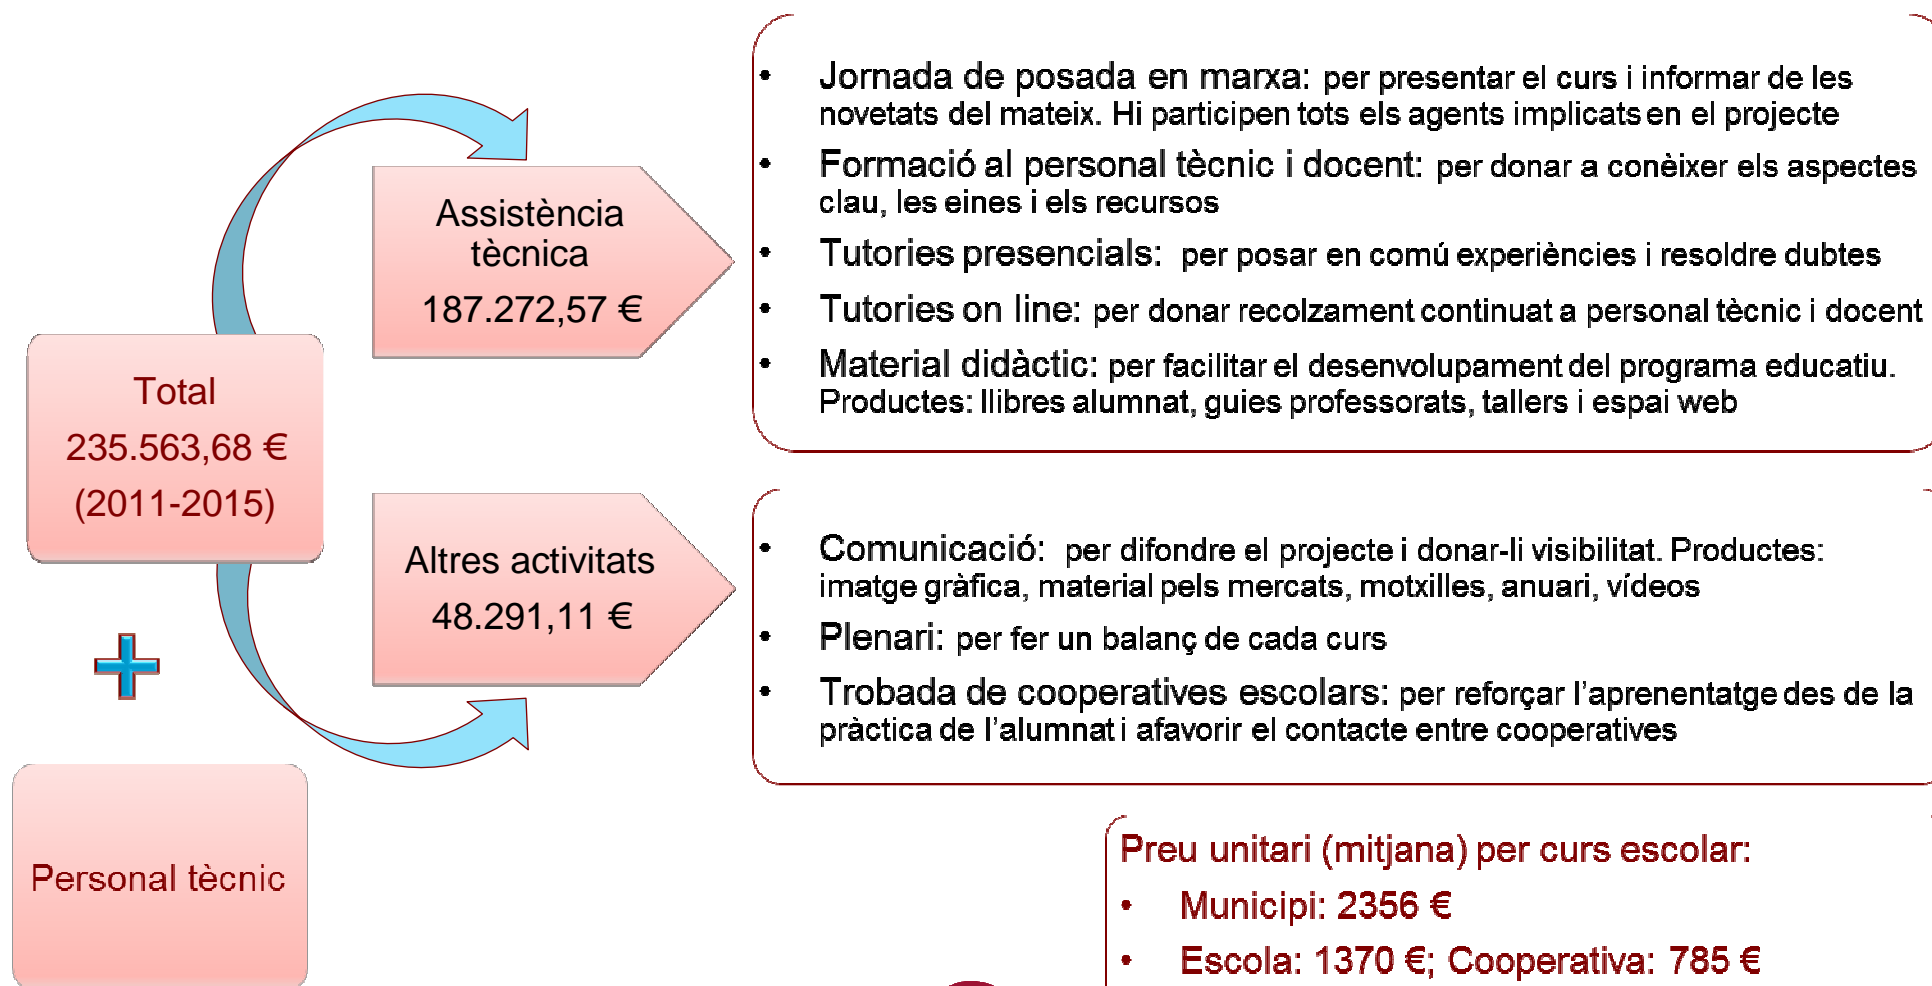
Total
235.563,68 €
(2011-2015)

+

Personal tècnic

Assistència tècnica
187.272,57 €

Altres activitats
48.291,11 €

- Jornada de posada en marxa: per presentar el curs i informar de les novetats del mateix. Hi participen tots els agents implicats en el projecte
- Formació al personal tècnic i docent: per donar a conèixer els aspectes clau, les eines i els recursos
- Tutories presencials: per posar en comú experiències i resoldre dubtes
- Tutories on line: per donar recolzament continuat a personal tècnic i docent
- Material didàctic: per facilitar el desenvolupament del programa educatiu. Productes: llibres alumnat, guies professorats, tallers i espai web

- Comunicació: per difondre el projecte i donar-li visibilitat. Productes: imatge gràfica, material pels mercats, motxilles, anuari, vídeos
- Plenari: per fer un balanç de cada curs
- Trobada de cooperatives escolars: per reforçar l'aprenentatge des de la pràctica de l'alumnat i afavorir el contacte entre cooperatives

Preu unitari (mitjana) per curs escolar:
- Municipi: 2356 €
- Escola: 1370 €; Cooperativa: 785 €